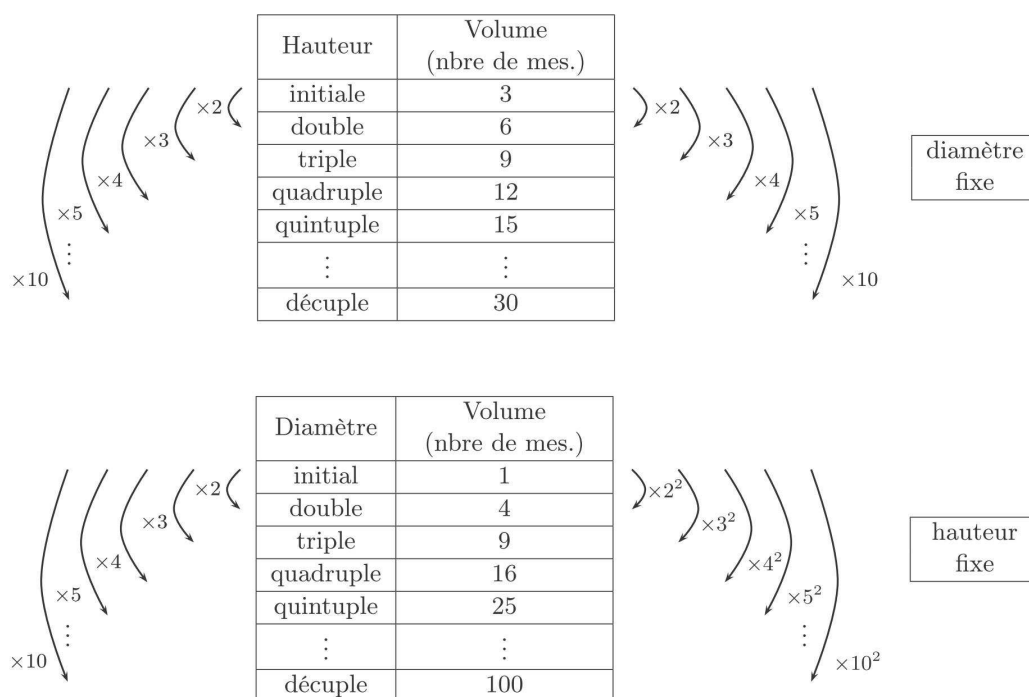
| Hauteur | Volume (nbre de mes.) |
|---|---|
| initiale | 3 |
| double | 6 |
| triple | 9 |
| quadruple | 12 |
| quintuple | 15 |
| $\vdots$ | $\vdots$ |
| décuple | 30 |

$\times 2$ $\times 3$ $\times 4$ $\times 5$ $\vdots$ $\times 10$

$\times 2$ $\times 3$ $\times 4$ $\times 5$ $\vdots$ $\times 10$

diamètre fixe

| Diamètre | Volume (nbre de mes.) |
|---|---|
| initial | 1 |
| double | 4 |
| triple | 9 |
| quadruple | 16 |
| quintuple | 25 |
| $\vdots$ | $\vdots$ |
| décuple | 100 |

$\times 2$ $\times 3$ $\times 4$ $\times 5$ $\vdots$ $\times 10$

$\times 2^2$ $\times 3^2$ $\times 4^2$ $\times 5^2$ $\vdots$ $\times 10^2$

hauteur fixe